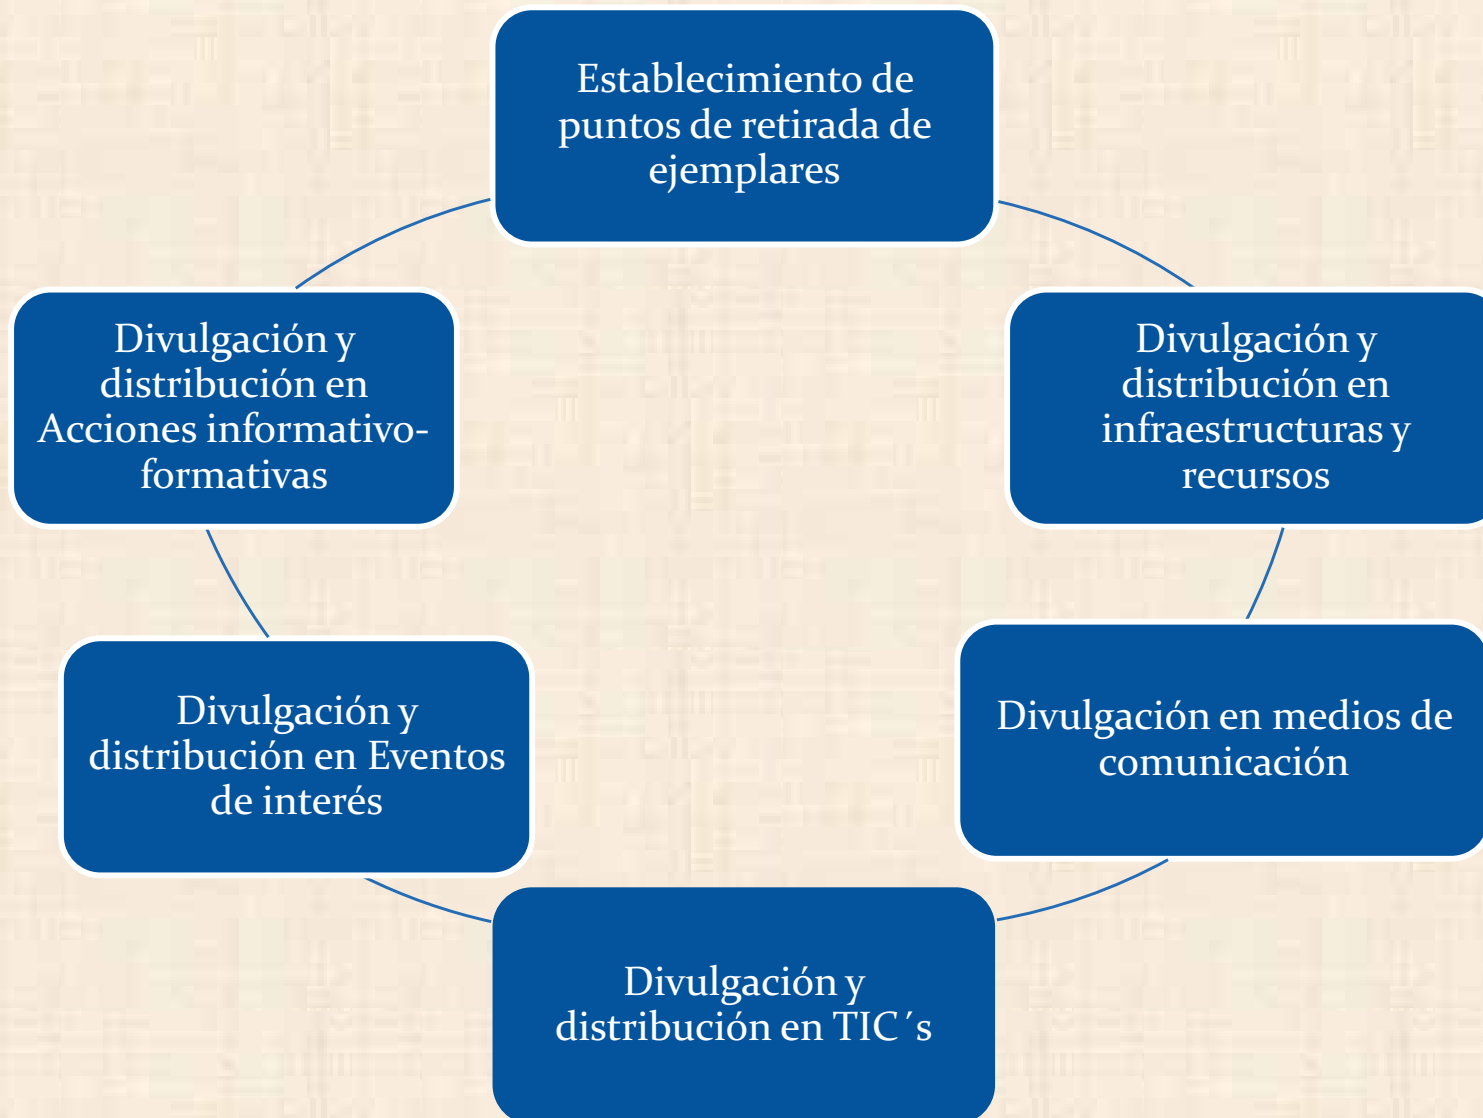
Establecimiento de puntos de retirada de ejemplares

Divulgación y distribución en infraestructuras y recursos

Divulgación en medios de comunicación

Divulgación y distribución en TIC´s

Divulgación y distribución en Eventos de interés

Divulgación y distribución en Acciones informativo-formativas